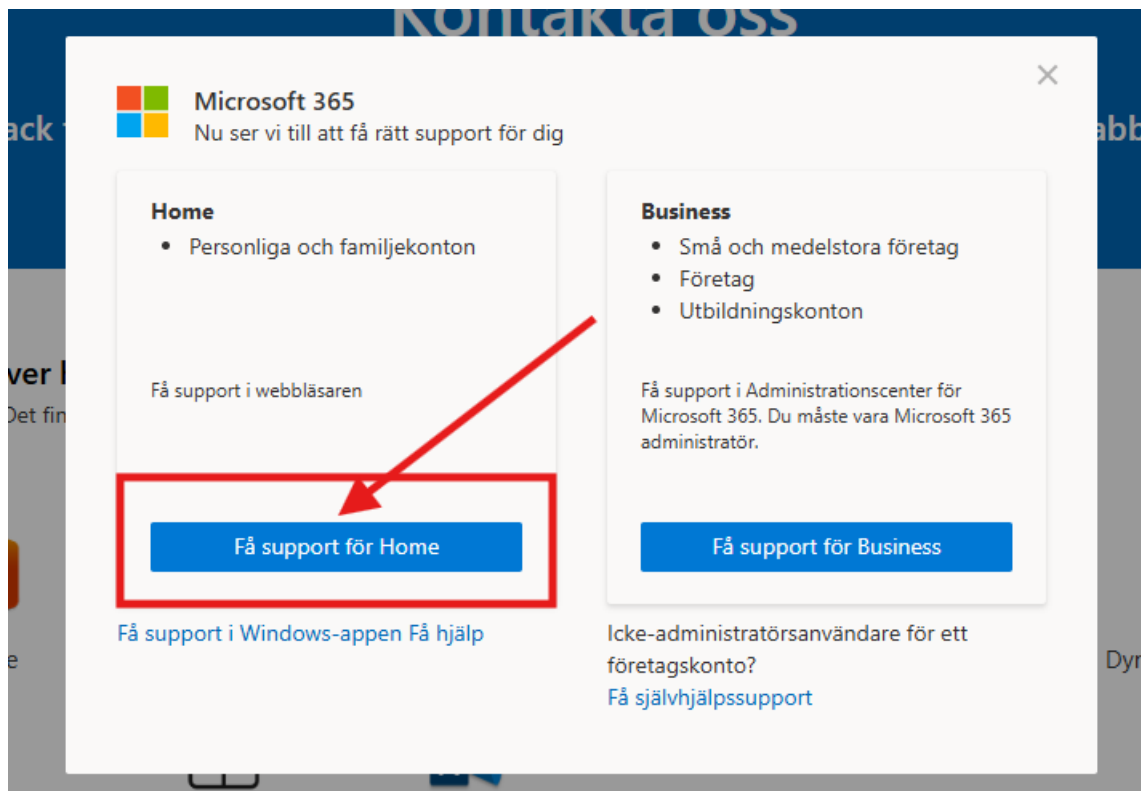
Kontakta oss

ack

abb

Microsoft 365
Nu ser vi till att få rätt support för dig

×

Home
• Personliga och familjekonton

Få support i webbläsaren

Få support för Home

Få support i Windows-appen Få hjälp

Business
• Små och medelstora företag
• Företag
• Utbildningskonton

Få support i Administrationscenter för Microsoft 365. Du måste vara Microsoft 365 administratör.

Få support för Business

Icke-administratörsanvändare för ett företagskonto?
Få självhjälpssupport

ver l
Det fin

e

Dyn